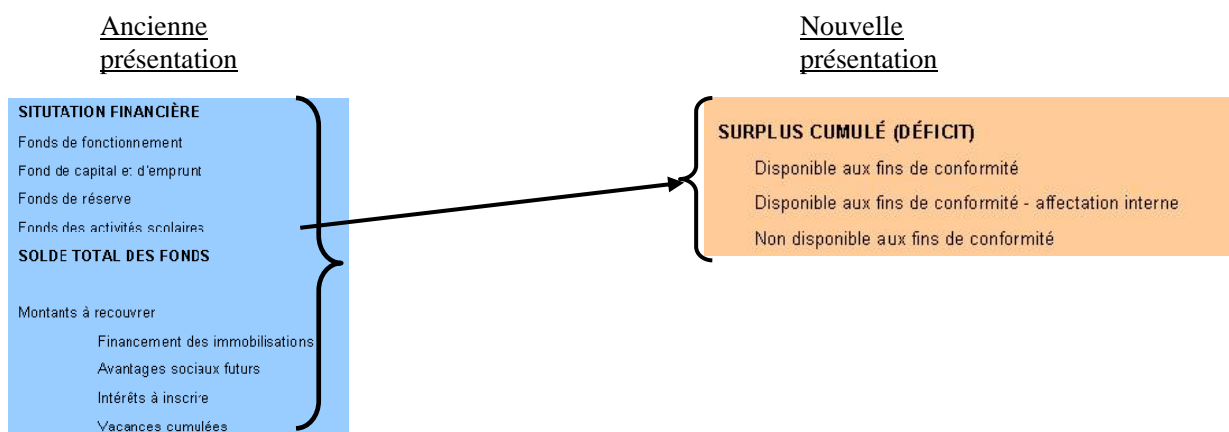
Ancienne présentation

Nouvelle présentation

SITUTATION FINANCIÈRE
Fonds de fonctionnement
Fond de capital et d'emprunt
Fonds de réserve
Fonds des activités scolaires
SOLDE TOTAL DES FONDS

Montants à recouvrer
Financement des immobilisations
Avantages sociaux futurs
Intérêts à inscrire
Vacances cumulées

SURPLUS CUMULÉ (DÉFICIT)
Disponible aux fins de conformité
Disponible aux fins de conformité - affectation interne
Non disponible aux fins de conformité